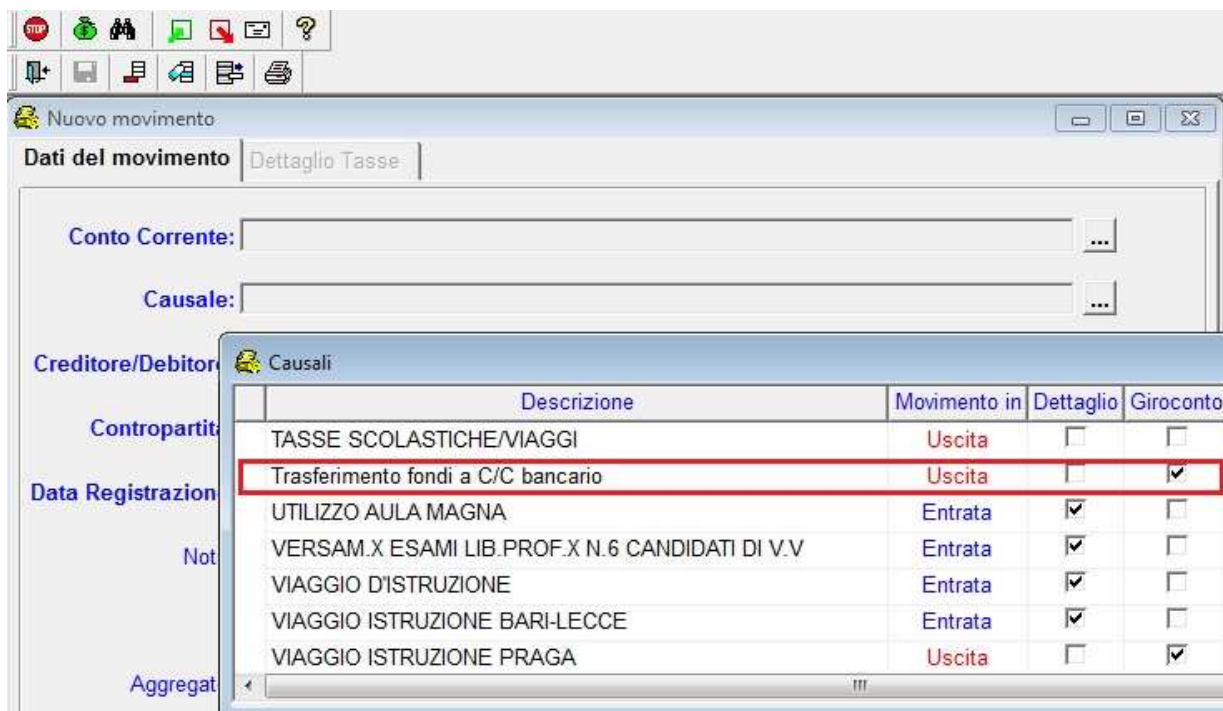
Nuovo movimento

Dati del movimento | Dettaglio Tasse

Conto Corrente: ...

Causale: ...

Creditore/Debitor

Contropartit

Data Registrazion

Not

Aggregat

Causali

| Descrizione | Movimento in | Dettaglio | Giroconto |
|---|---|---|---|
| TASSE SCOLASTICHE/VIAGGI | Uscita | ☐ | ☐ |
| Trasferimento fondi a C/C bancario | Uscita | ☐ | ☑ |
| UTILIZZO AULA MAGNA | Entrata | ☑ | ☐ |
| VERSAM.X ESAMI LIB.PROF.X N.6 CANDIDATI DI V.V | Entrata | ☑ | ☐ |
| VIAGGIO D'ISTRUZIONE | Entrata | ☑ | ☐ |
| VIAGGIO ISTRUZIONE BARI-LECCE | Entrata | ☑ | ☐ |
| VIAGGIO ISTRUZIONE PRAGA | Uscita | ☐ | ☑ |